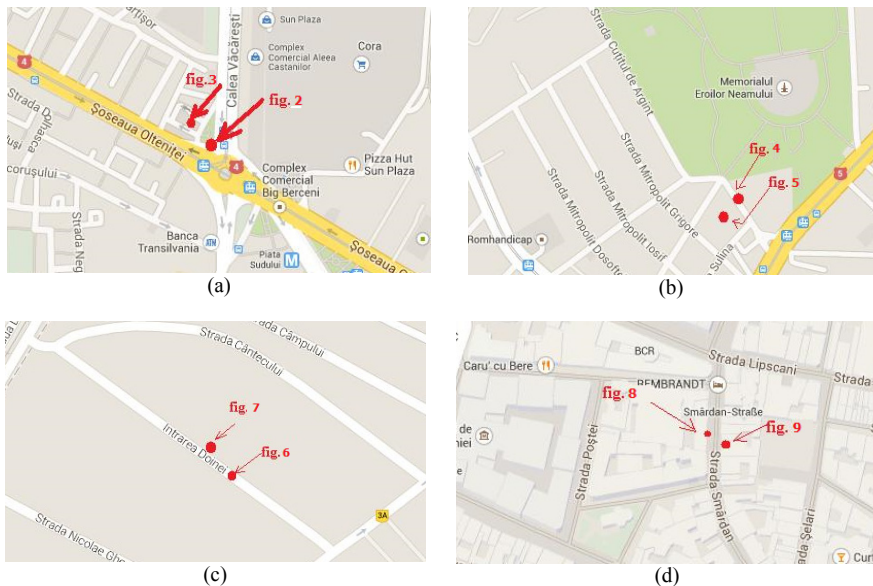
Sun Plaza
Complex Comercial Aleea Castanilor
Cora
fig. 3
fig. 2
Calea Văcărești
4
Strada
Șoseaua Olteniței
Pizza Hut Sun Plaza
Complex Comercial Big Berceni
Banca Transilvania
Piata Sudului
M
Strada Neg
Șoseaua O
(a)

Strada Cuțitul de Argint
Memorialul Eroilor Neamului
Strada Mitropolit Grigore
Strada Mitropolit Dosoftei
Strada Mitropolit Iosif
fig. 4
fig. 5
Romhandicap
Sulina
5
(b)

Strada Câmpului
Strada Cântecului
fig. 7
Intrarea Doinei
fig. 6
Strada Nicolae Gh
3A
(c)

BCR
Strada Lipscani
Caru' cu Bere
REMBRANDT
fig. 8
Smârdan-Straße
fig. 9
Strada Poștei
Strada Smârdan
Strada Șelari
(d)